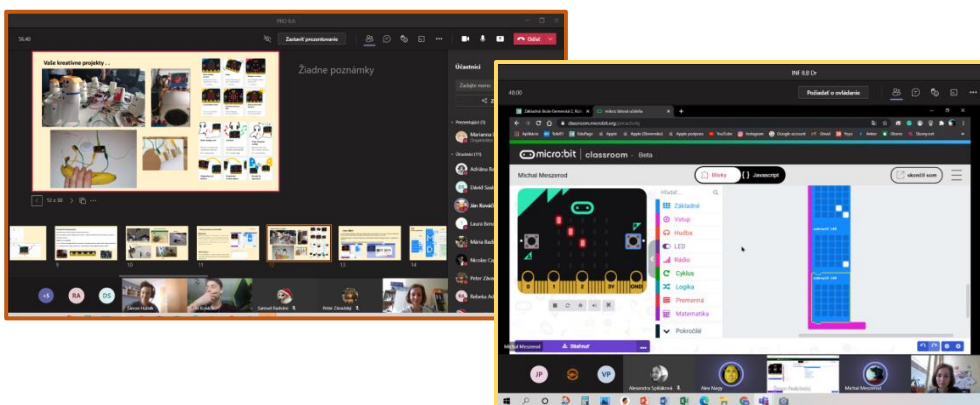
PRO 6.6

56:40

Zastaviť prezentovanie

Odísť

Vaše kreatívne projekty...

Žiadne poznámky

Účastníci

Zadajte meno

Prezentujúci (1)

Marianna

Organizátor

Účastníci (15)

Adriána

David Szab

Ján Kováč

Laura Bra

Mária Bad

Nicolas Ce

Peter Zlac

Rebeka Ar

12 z 30

9

10

11

12

13

14

+5

RA

DS

Šimon Hubák

Samuel Radvány

Peter Zlacký

INF 8.B Dr

48:00

Požiadať o ovládanie

Základná škola Gemerská 2, Koš

micro:bit classroom

classroom.microbit.org

micro:bit | classroom - Beta

Bloky

Javascript

ukončiť som

Michal Meszeros

Hľadať...

Základné

Vstup

Hudba

LED

Rádio

Cyklus

Logika

Premenné

Matematika

Pokročilé

0

1

2

3V

GND

Stiahnuť

JP

VP

Alexandra Sylláková

Alex Nagy

Michal Meszeros